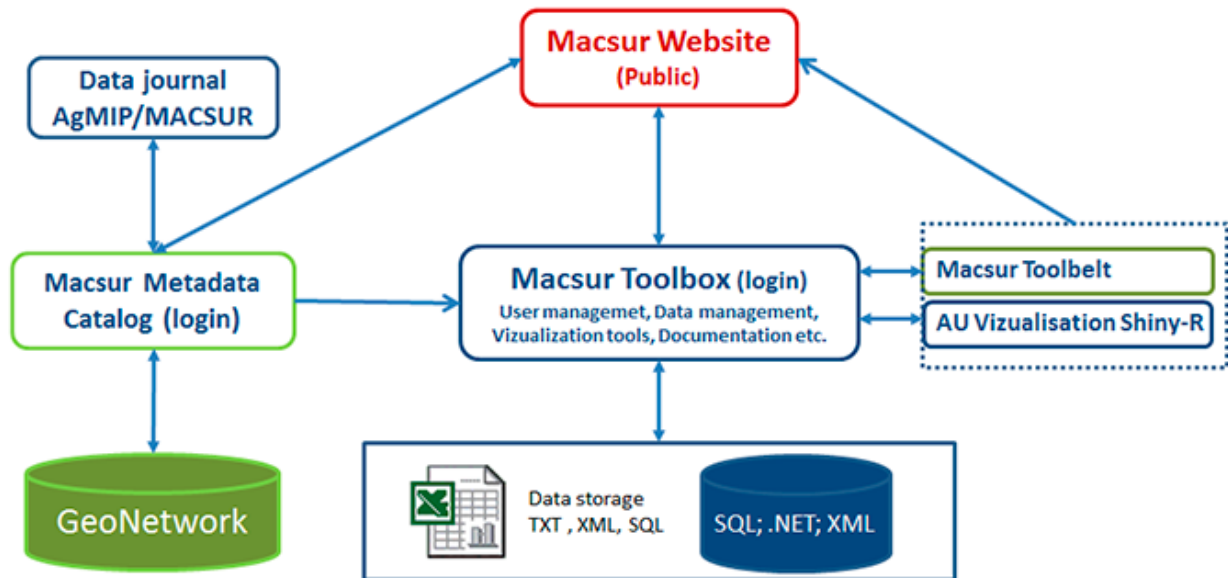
Macsur Website
(Public)

Data journal
AgMIP/MACSUR

Macsur Metadata Catalog (login)

Macsur Toolbox (login)
User managemet, Data management, Vizualization tools, Documentation etc.

Macsur Toolbelt

AU Vizualisation Shiny-R

GeoNetwork

Data storage
TXT , XML, SQL

SQL; .NET; XML